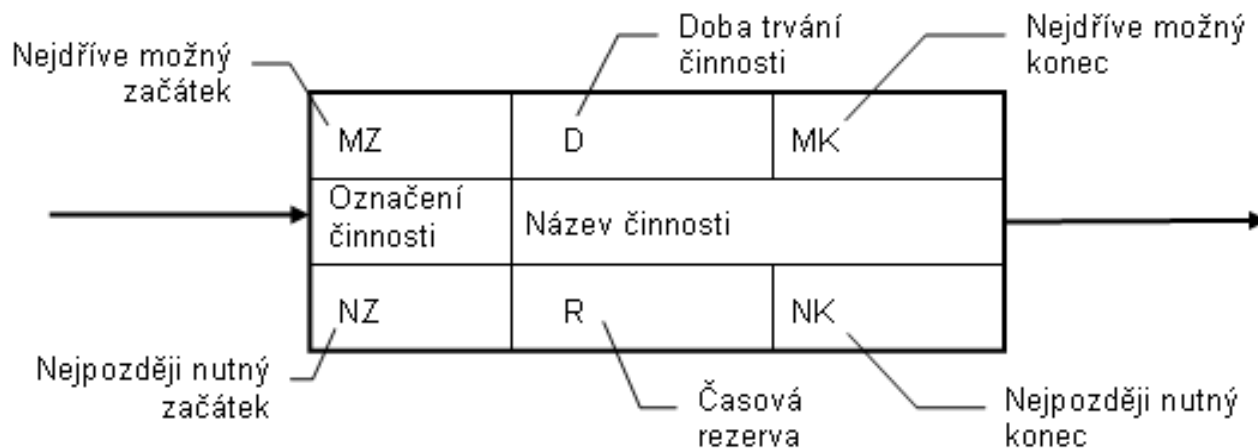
Nejdříve možný začátek

Doba trvání činnosti

Nejdříve možný konec

| MZ | D | MK |
|---|---|---|
| Označení činnosti | Název činnosti | |
| NZ | R | NK |

Nejpozději nutný začátek

Časová rezerva

Nejpozději nutný konec